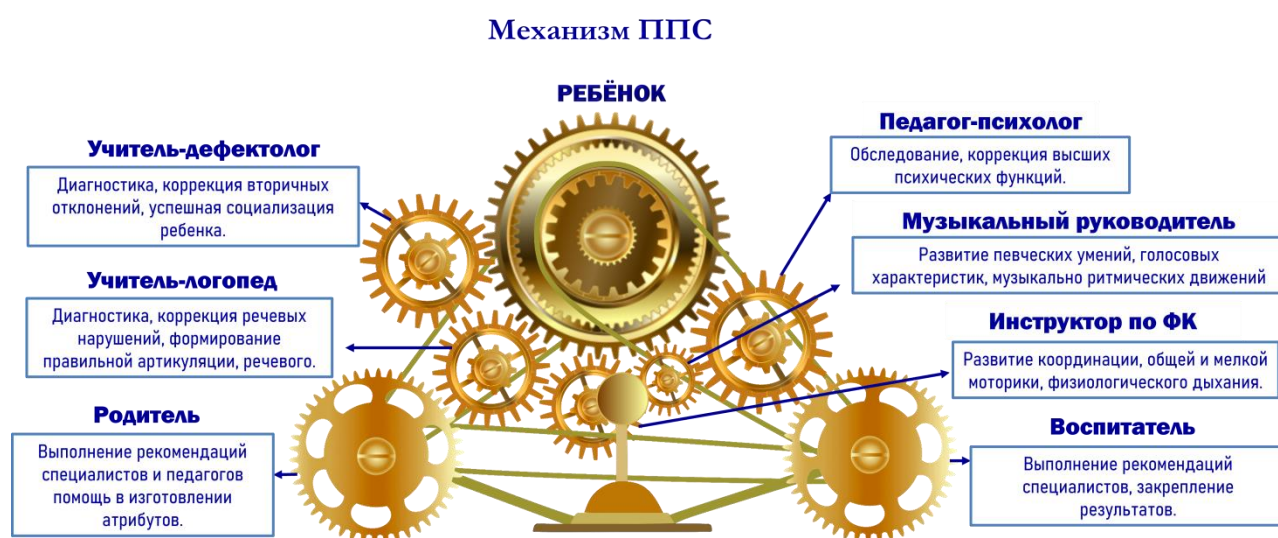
Механизм ППС

РЕБЁНОК

Учитель-дефектолог

Диагностика, коррекция вторичных отклонений, успешная социализация ребенка.

Учитель-логопед

Диагностика, коррекция речевых нарушений, формирование правильной артикуляции, речевого.

Родитель

Выполнение рекомендаций специалистов и педагогов помощь в изготовлении атрибутов.

Педагог-психолог

Обследование, коррекция высших психических функций.

Музыкальный руководитель

Развитие певческих умений, голосовых характеристик, музыкально ритмических движений

Инструктор по ФК

Развитие координации, общей и мелкой моторики, физиологического дыхания.

Воспитатель

Выполнение рекомендаций специалистов, закрепление результатов.